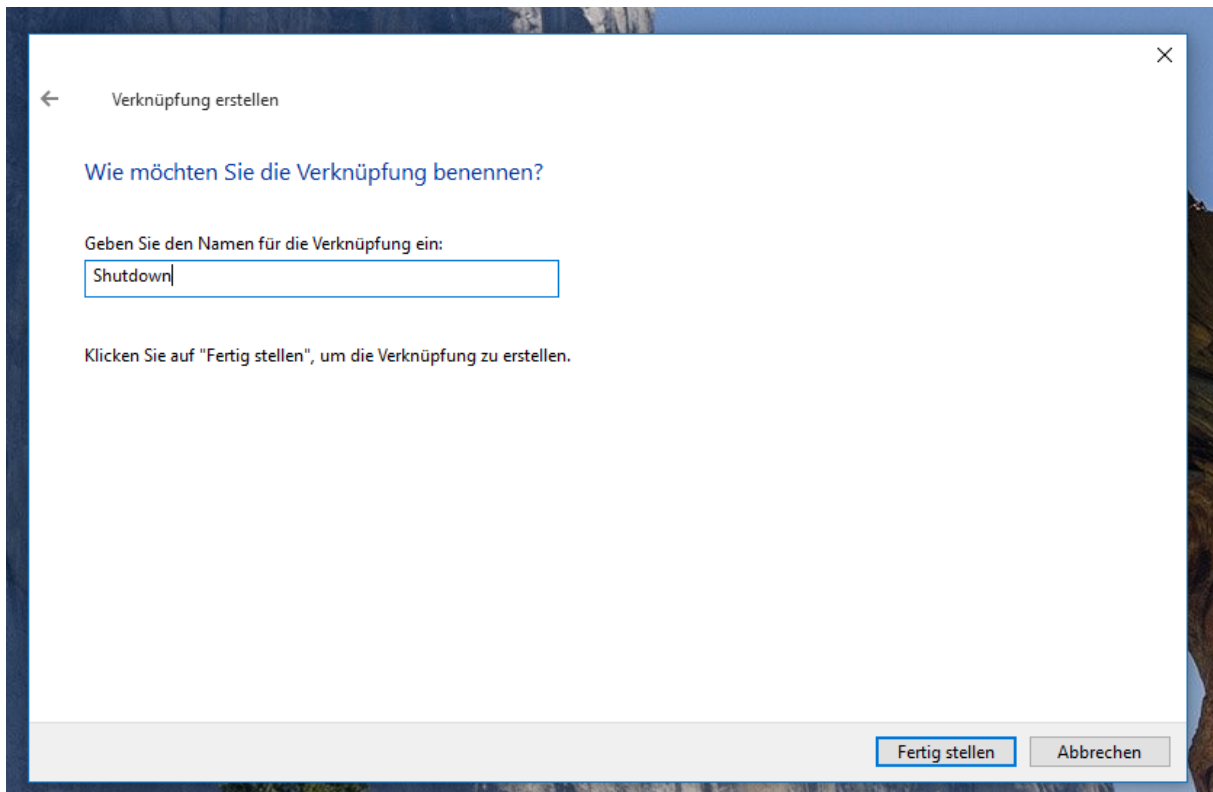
Verknüpfung erstellen

Wie möchten Sie die Verknüpfung benennen?

Geben Sie den Namen für die Verknüpfung ein:

Shutdown

Klicken Sie auf "Fertig stellen", um die Verknüpfung zu erstellen.

Fertig stellen

Abbrechen